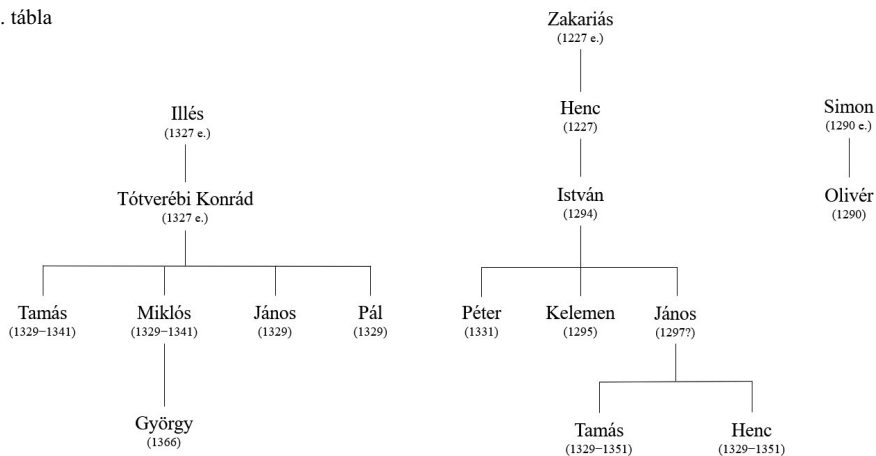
. tábla

Illés
(1327 e.)

Tótverébi Konrád
(1327 e.)

Tamás
(1329–1341)

Miklós
(1329–1341)

János
(1329)

Pál
(1329)

György
(1366)

Zakariás
(1227 e.)

Henc
(1227)

István
(1294)

Péter
(1331)

Kelemen
(1295)

János
(1297?)

Tamás
(1329–1351)

Henc
(1329–1351)

Simon
(1290 e.)

Olivér
(1290)